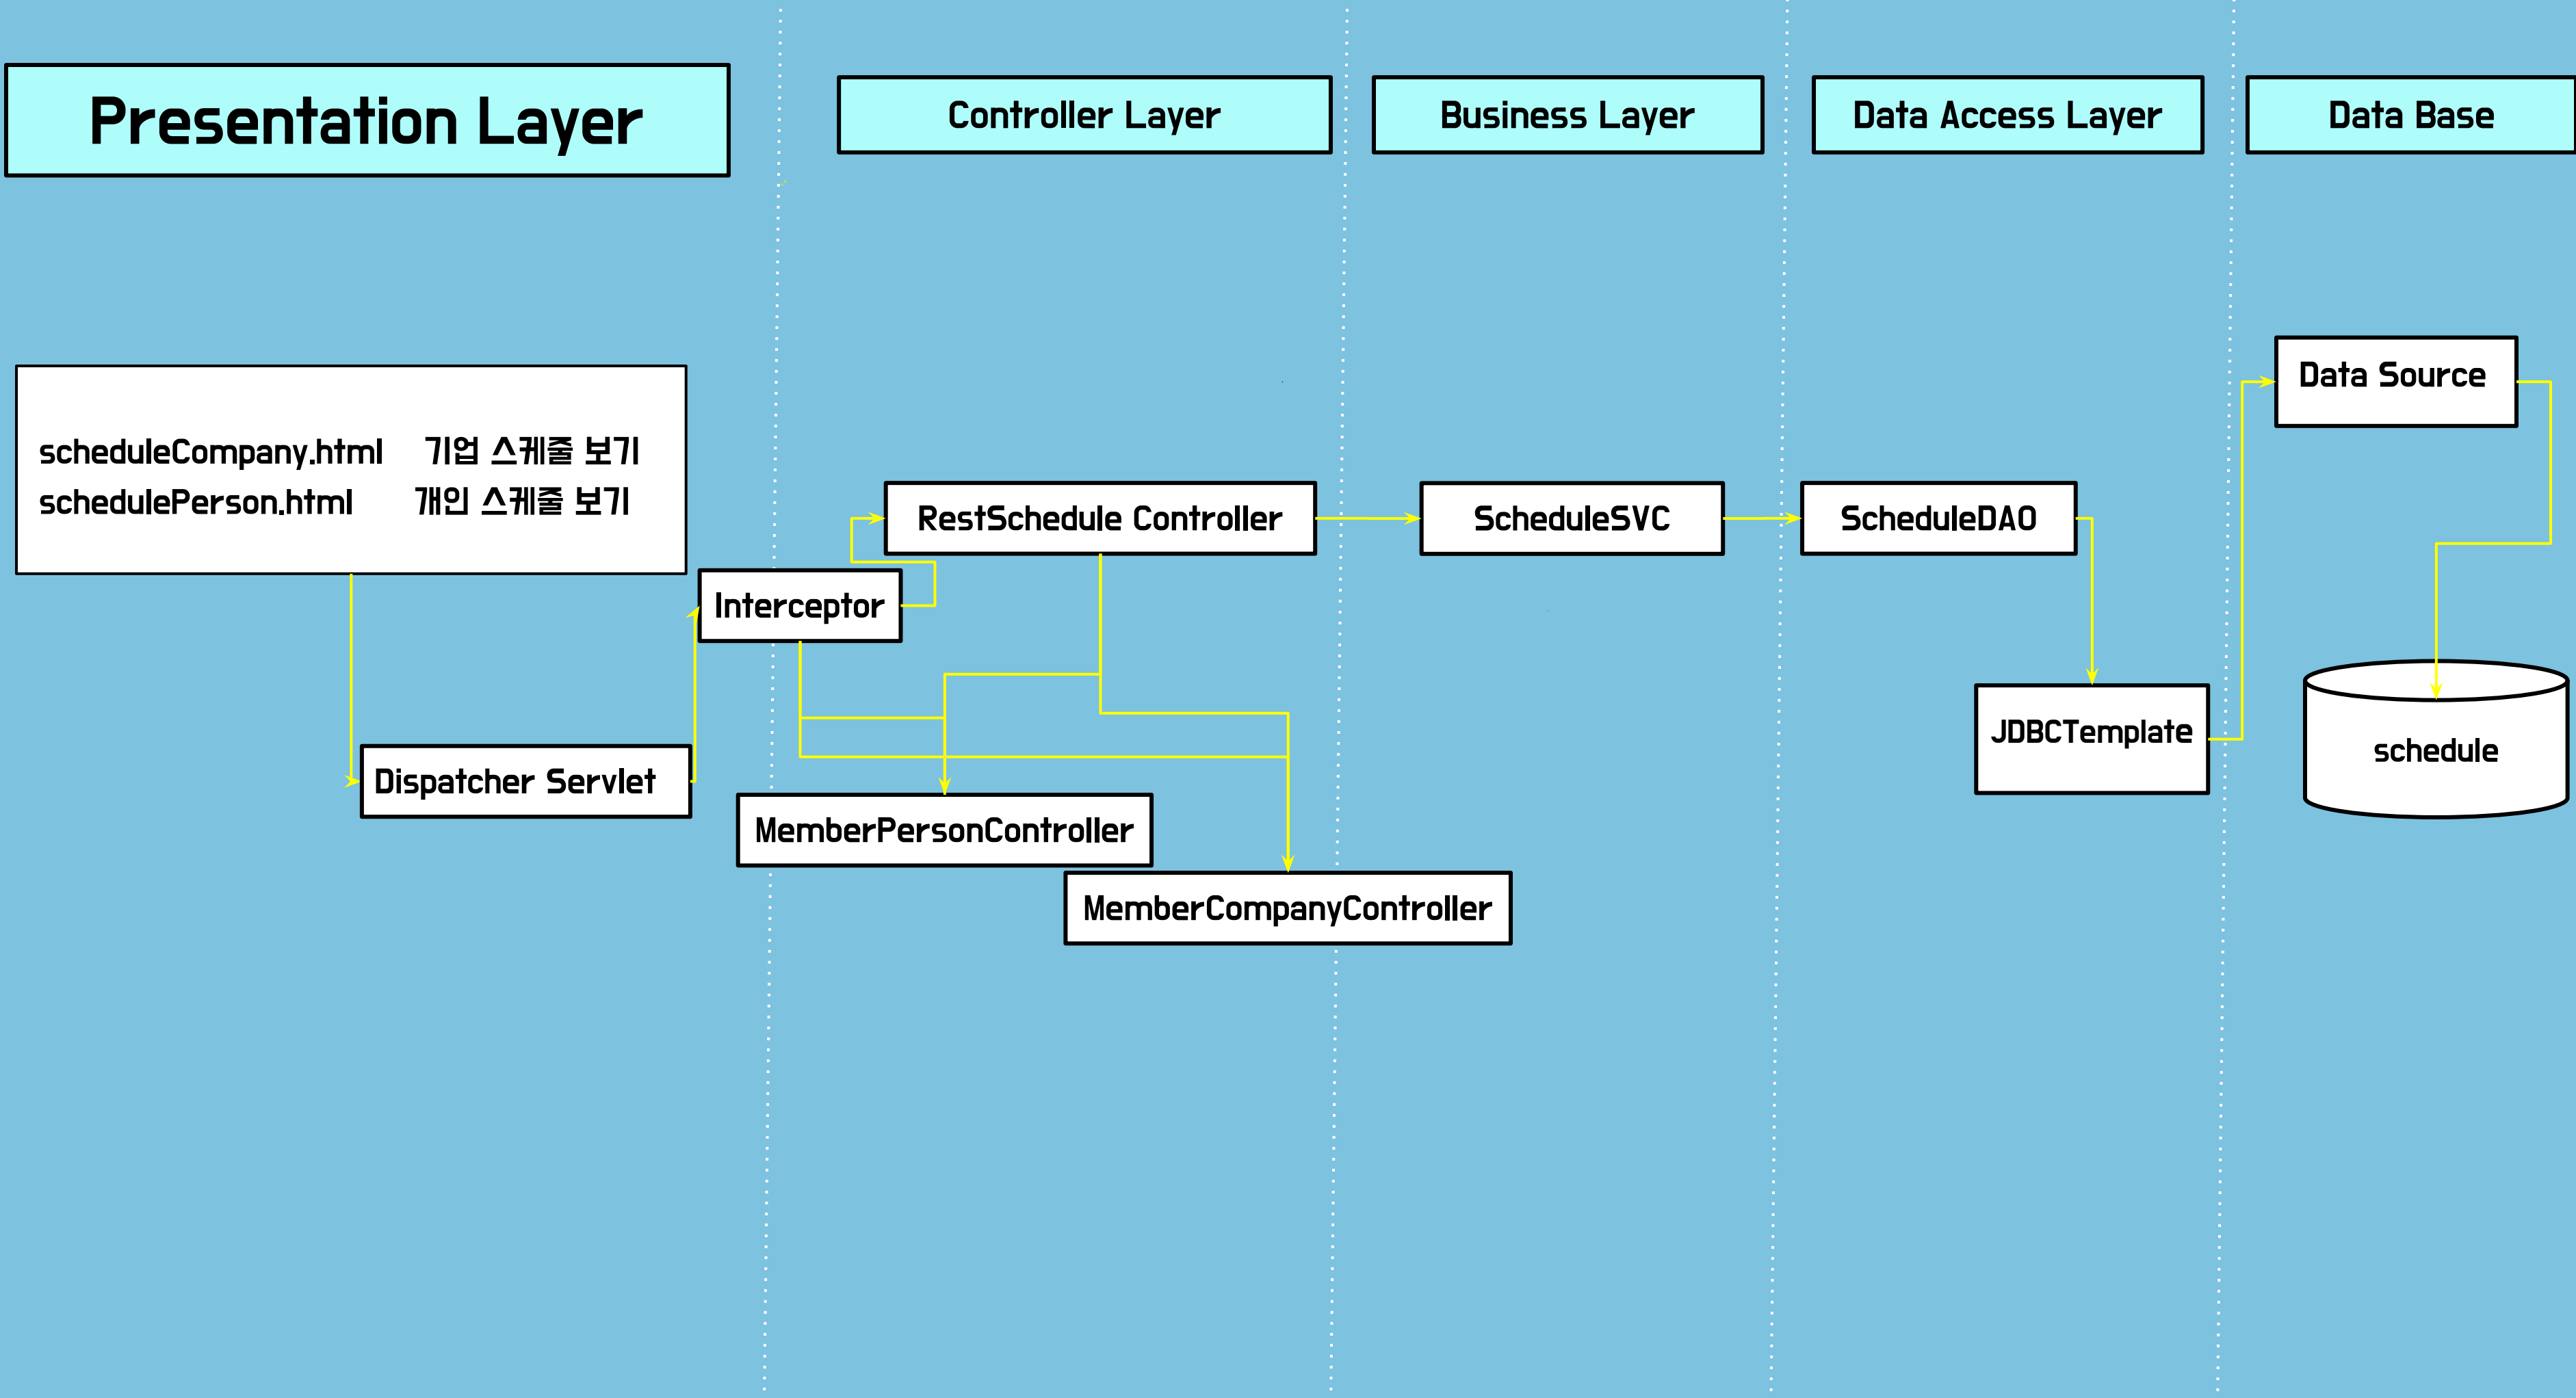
Presentation Layer

Controller Layer

Business Layer

Data Access Layer

Data Base

Data Source

scheduleCompany.html 기업 스케줄 보기
schedulePerson.html 개인 스케줄 보기

RestSchedule Controller

ScheduleSVC

ScheduleDAO

Interceptor

JDBCTemplate

schedule

Dispatcher Servlet

MemberPersonController

MemberCompanyController